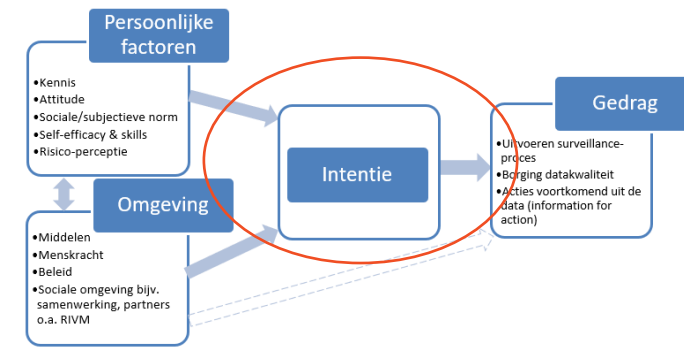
Persoonlijke factoren

•Kennis
•Attitude
•Sociale/subjectieve norm
•Self-efficacy & skills
•Risico-perceptie

Omgeving

•Middelen
•Menskracht
•Beleid
•Sociale omgeving bijv. samenwerking, partners o.a. RIVM

Intentie

Gedrag

•Uitvoeren surveillance-proces
•Borging datakwaliteit
•Acties voortkomend uit de data (information for action)